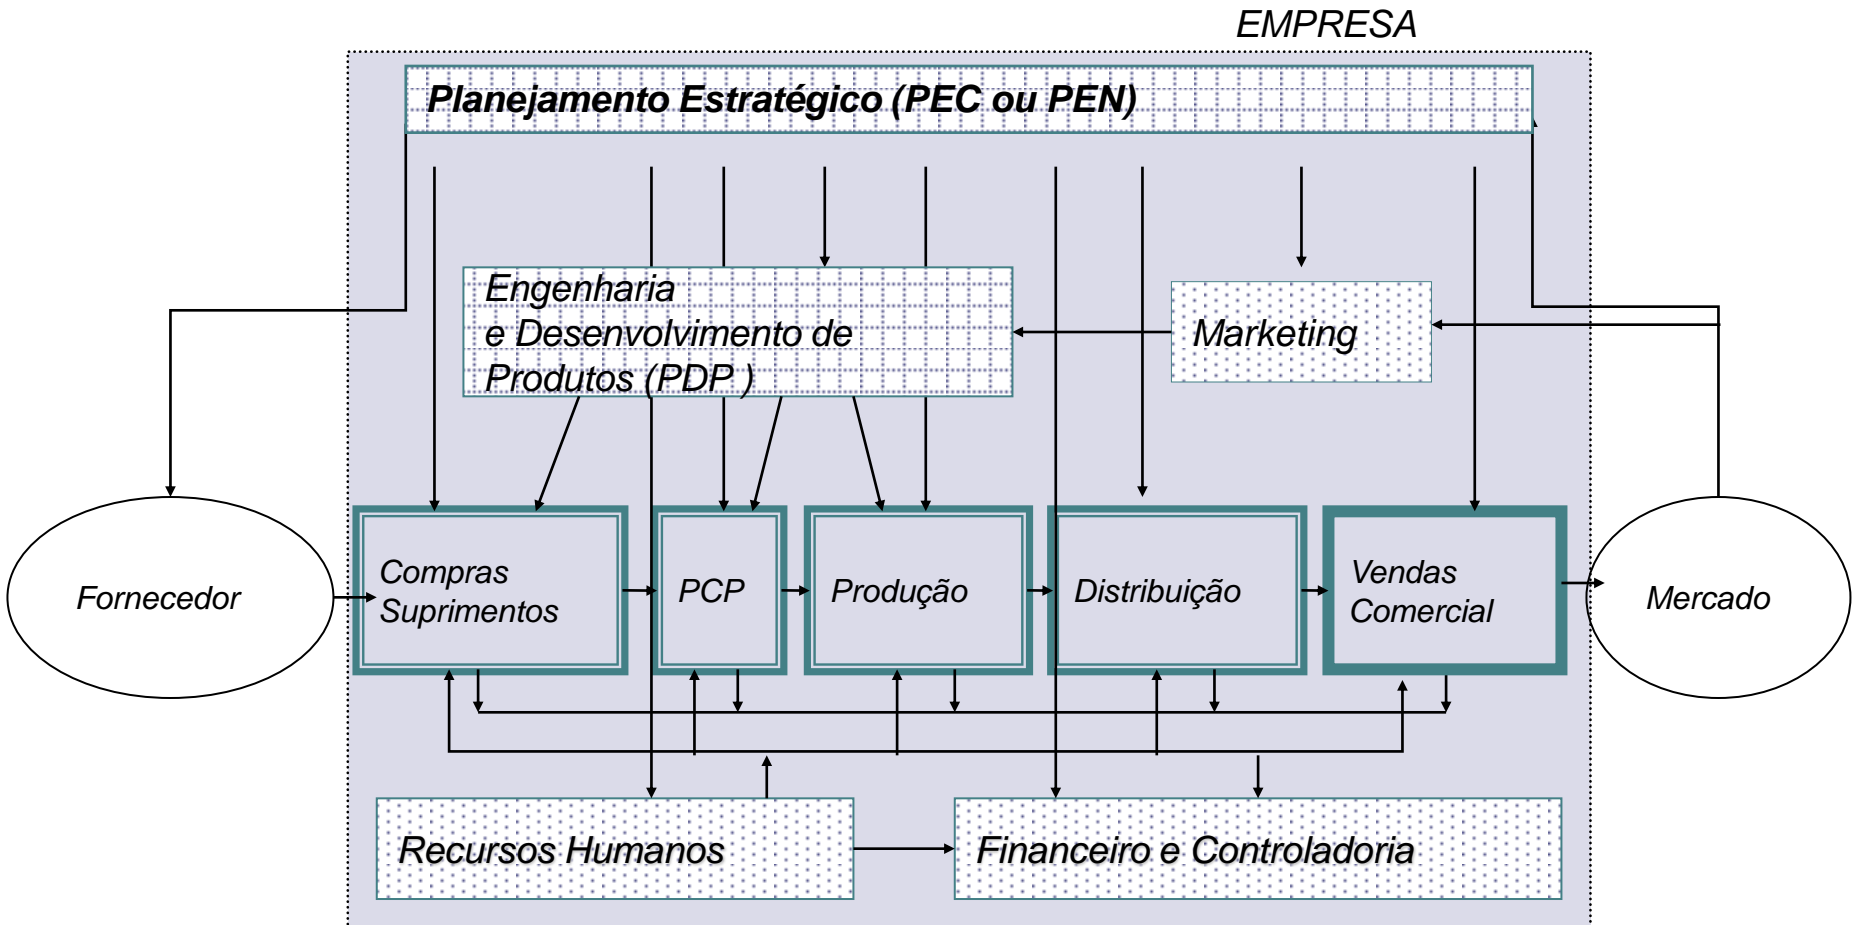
EMPRESA

Planejamento Estratégico (PEC ou PEN)

Engenharia e Desenvolvimento de Produtos (PDP )

Marketing

Fornecedor

Compras Suprimentos

PCP

Produção

Distribuição

Vendas Comercial

Mercado

Recursos Humanos

Financeiro e Controladoria